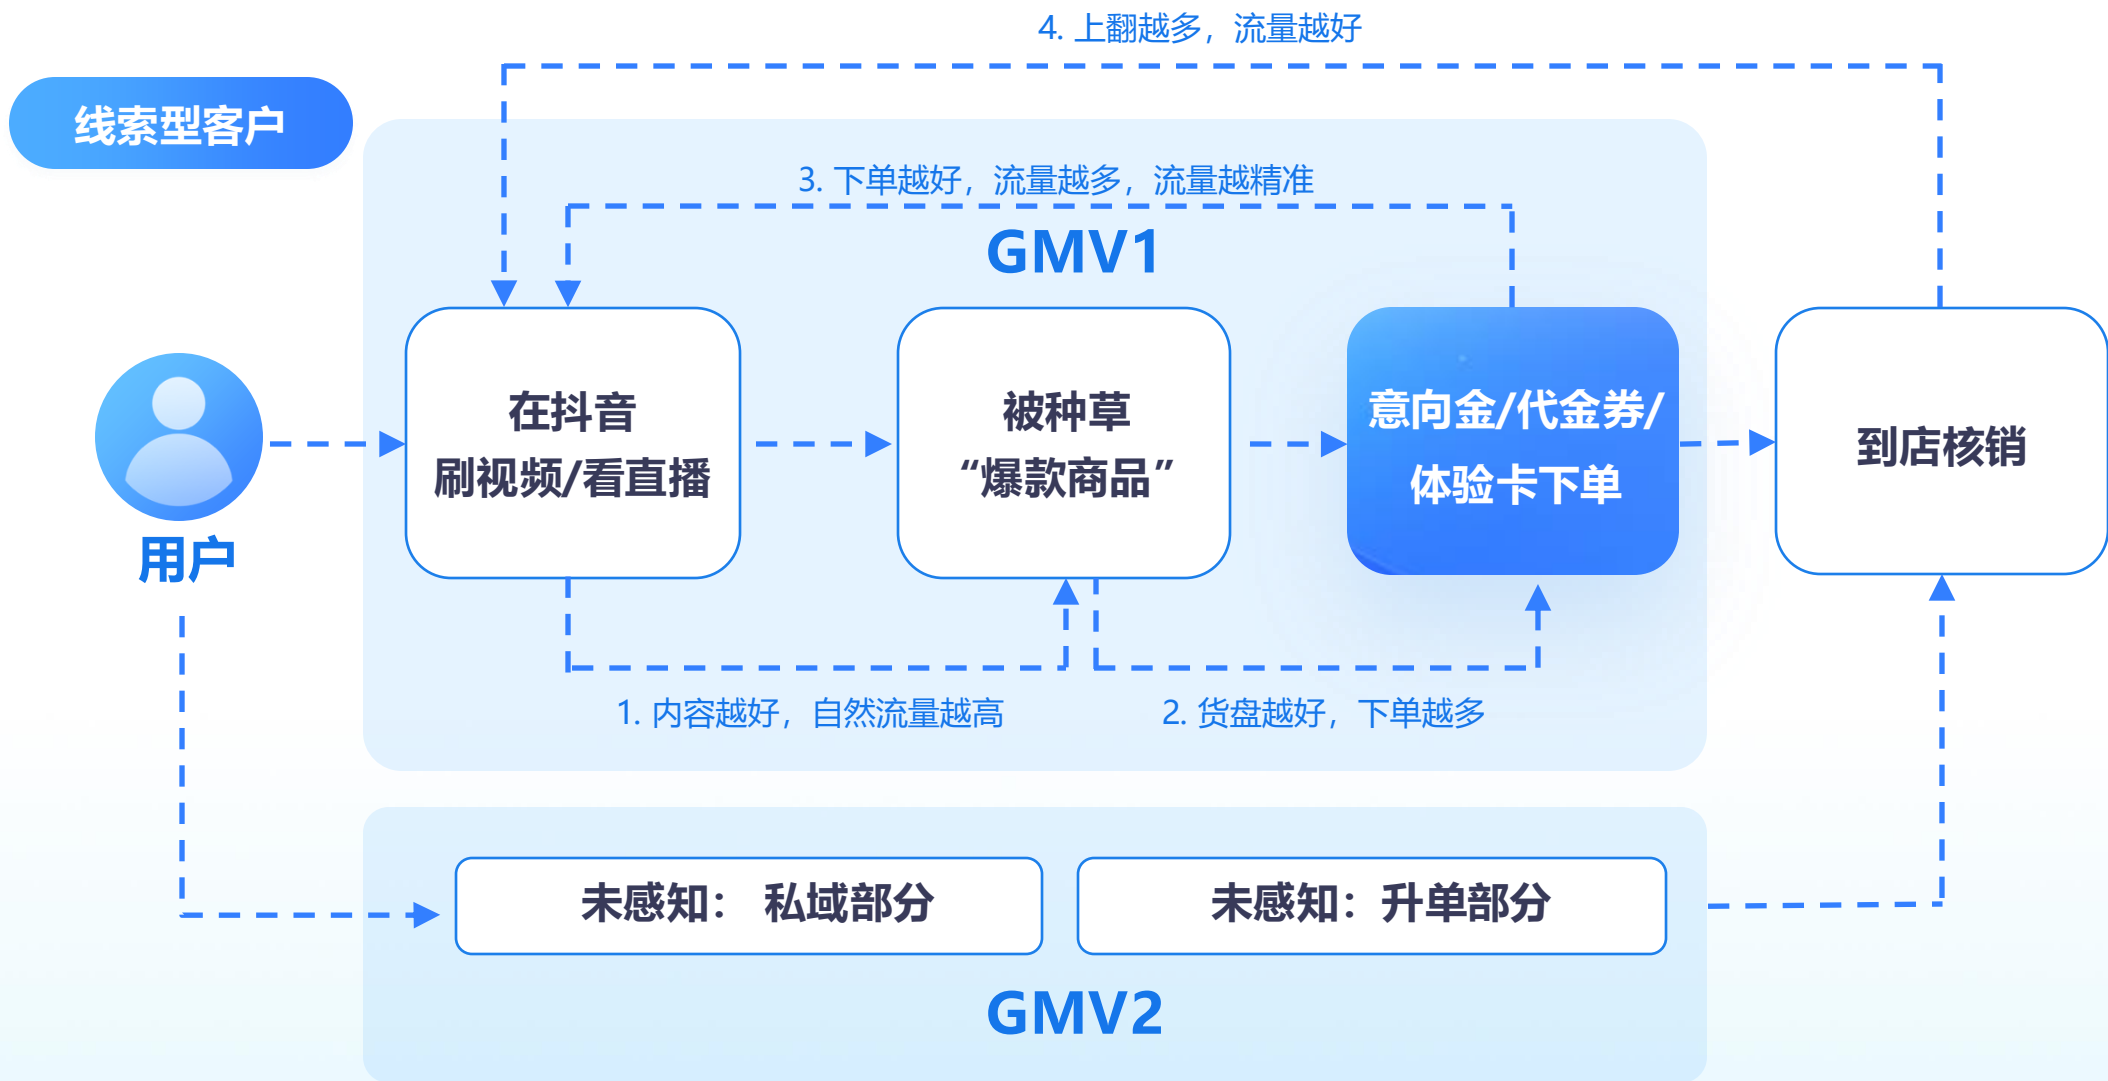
4. 上翻越多，流量越好

线索型客户

3. 下单越好，流量越多，流量越精准

GMV1

用户

在抖音
刷视频/看直播

被种草
“爆款商品”

意向金/代金券/
体验卡下单

到店核销

1. 内容越好，自然流量越高

2. 货盘越好，下单越多

未感知： 私域部分

未感知：升单部分

GMV2